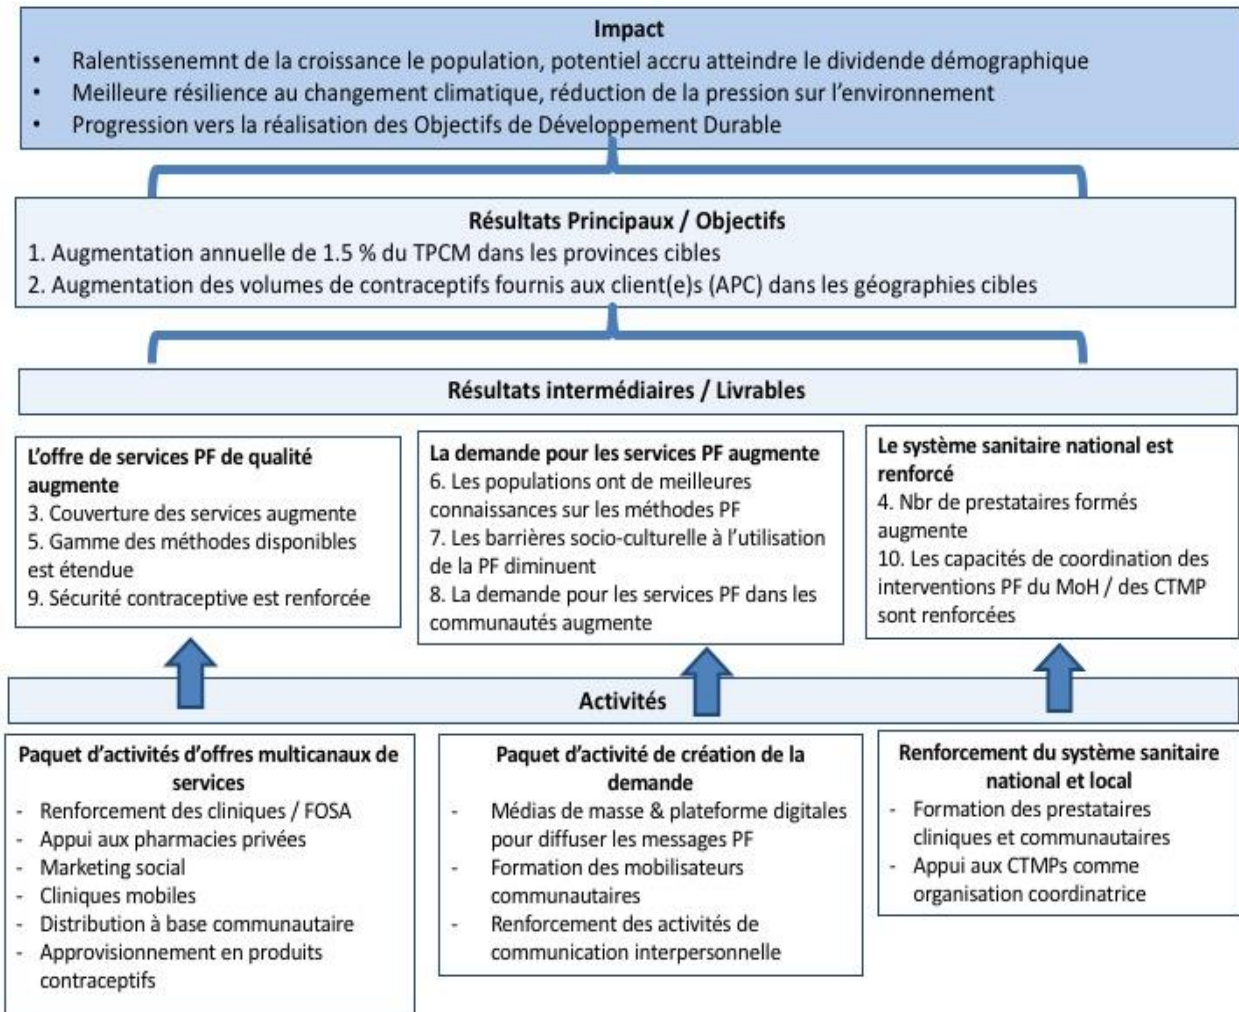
Impact

- Ralentissenemnt de la croissance le population, potentiel accru atteindre le dividende démographique
- Meilleure résilience au changement climatique, réduction de la pression sur l'environnement
- Progression vers la réalisation des Objectifs de Développement Durable

Résultats Principaux / Objectifs

1. Augmentation annuelle de 1.5 % du TPCM dans les provinces cibles
2. Augmentation des volumes de contraceptifs fournis aux client(e)s (APC) dans les géographies cibles

Résultats intermédiaires / Livrables

L'offre de services PF de qualité augmente
3. Couverture des services augmente
5. Gamme des méthodes disponibles est étendue
9. Sécurité contraceptive est renforcée

La demande pour les services PF augmente
6. Les populations ont de meilleures connaissances sur les méthodes PF
7. Les barrières socio-culturelle à l'utilisation de la PF diminuent
8. La demande pour les services PF dans les communautés augmente

Le système sanitaire national est renforcé
4. Nbr de prestataires formés augmente
10. Les capacités de coordination des interventions PF du MoH / des CTMP sont renforcées

Activités

Paquet d'activités d'offres multicanaux de services
- Renforcement des cliniques / FOSA
- Appui aux pharmacies privées
- Marketing social
- Cliniques mobiles
- Distribution à base communautaire
- Approvisionnement en produits contraceptifs

Paquet d'activité de création de la demande
- Médias de masse & plateforme digitales pour diffuser les messages PF
- Formation des mobilisateurs communautaires
- Renforcement des activités de communication interpersonnelle

Renforcement du système sanitaire national et local
- Formation des prestataires cliniques et communautaires
- Appui aux CTMPs comme organisation coordinatrice